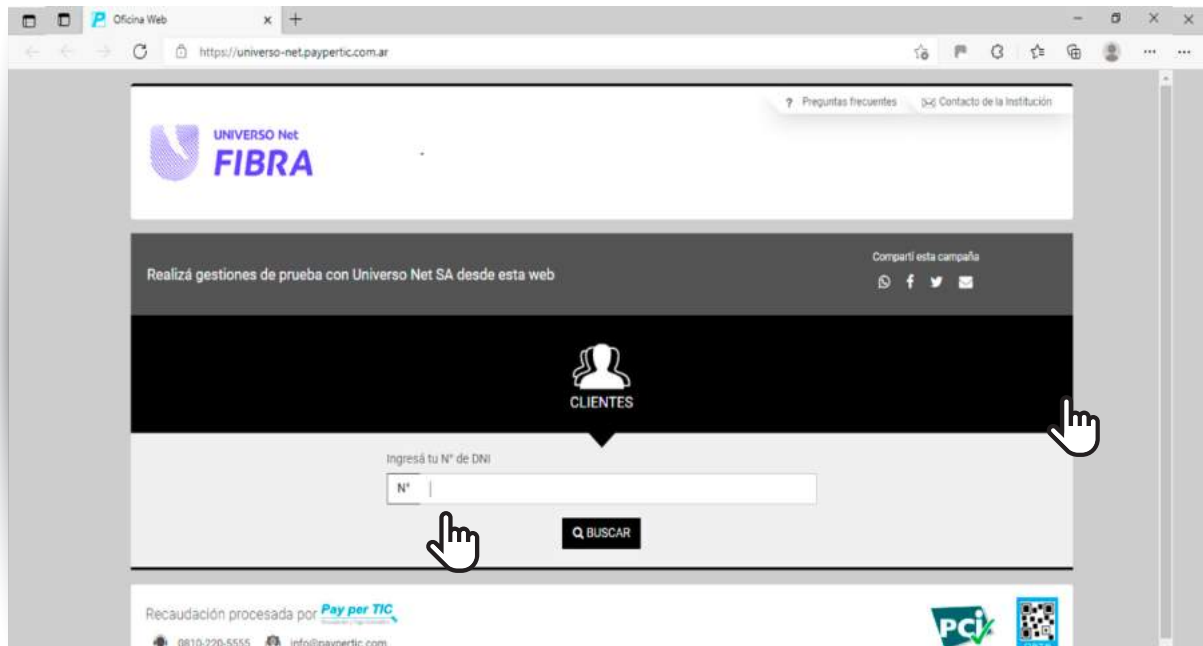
Oficina Web

https://universo-net.paypertic.com.ar

? Preguntas frecuentes Contacto de la Institución

UNIVERSO Net
FIBRA

Realizá gestiones de prueba con Universo Net SA desde esta web

Compartí esta campaña

CLIENTES

Ingresá tu N° de DNI

N°

BUSCAR

Recaudación procesada por Pay per TIC

0810-220-5555 info@paypertic.com

PCI